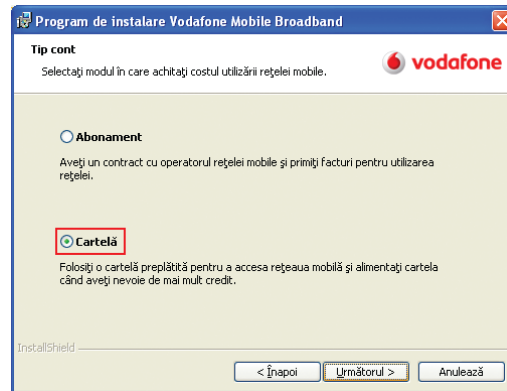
Program de instalare Vodafone Mobile Broadband

Tip cont

Selectaţi modul în care achitaţi costul utilizării reţelei mobile.

vodafone

Abonament

Aveţi un contract cu operatorul reţelei mobile şi primiţi facturi pentru utilizarea reţelei.

Cartelă

Folosiţi o cartelă preplătită pentru a accesa reţeaua mobilă şi alimentaţi cartela când aveţi nevoie de mai mult credit.

InstallShield

< Înapoi

Următorul >

Anulează